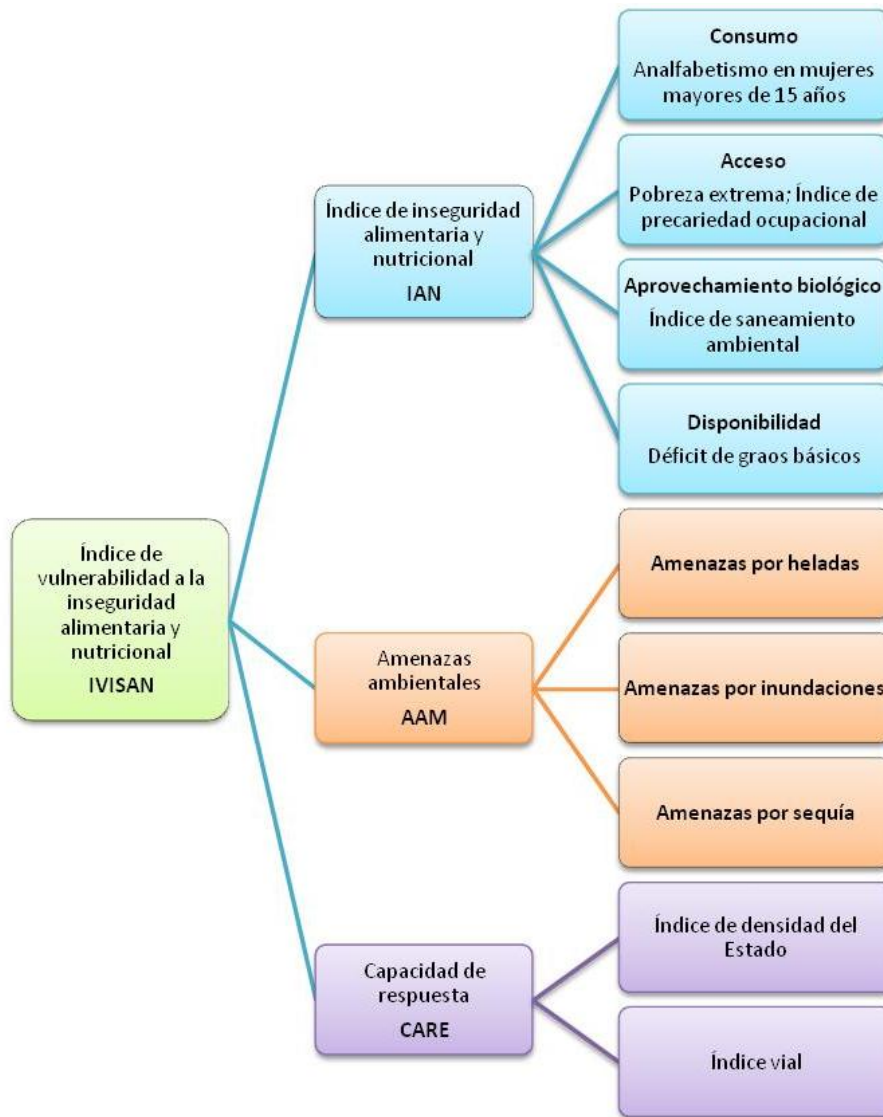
Índice de vulnerabilidad a la inseguridad alimentaria y nutricional
IVISAN

Índice de inseguridad alimentaria y nutricional
IAN

Consumo
Analfabetismo en mujeres mayores de 15 años

Acceso
Pobreza extrema; Índice de precariedad ocupacional

Aprovechamiento biológico
Índice de saneamiento ambiental

Disponibilidad
Déficit de graos básicos

Amenazas ambientales
AAM

Amenazas por heladas

Amenazas por inundaciones

Amenazas por sequía

Capacidad de respuesta
CARE

Índice de densidad del Estado

Índice vial